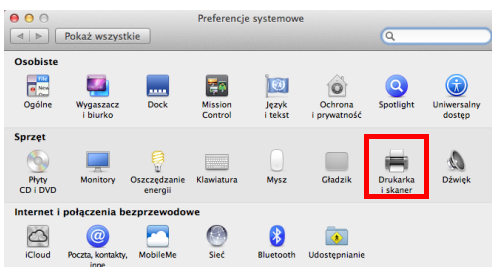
Preferencje systemowe

Pokaż wszystkie

Osobiste

Ogólne

Wygaszacz i biurko

Dock

Mission Control

Język i tekst

Ochrona i prywatność

Spotlight

Uniwersalny dostęp

Sprzęt

Płyty CD i DVD

Monitory

Oszczędzanie energii

Klawiatura

Mysz

Gładzik

Drukarka i skaner

Dźwięk

Internet i połączenia bezprzewodowe

iCloud

Poczta, kontakty, inne

MobileMe

Sieć

Bluetooth

Udostępnianie